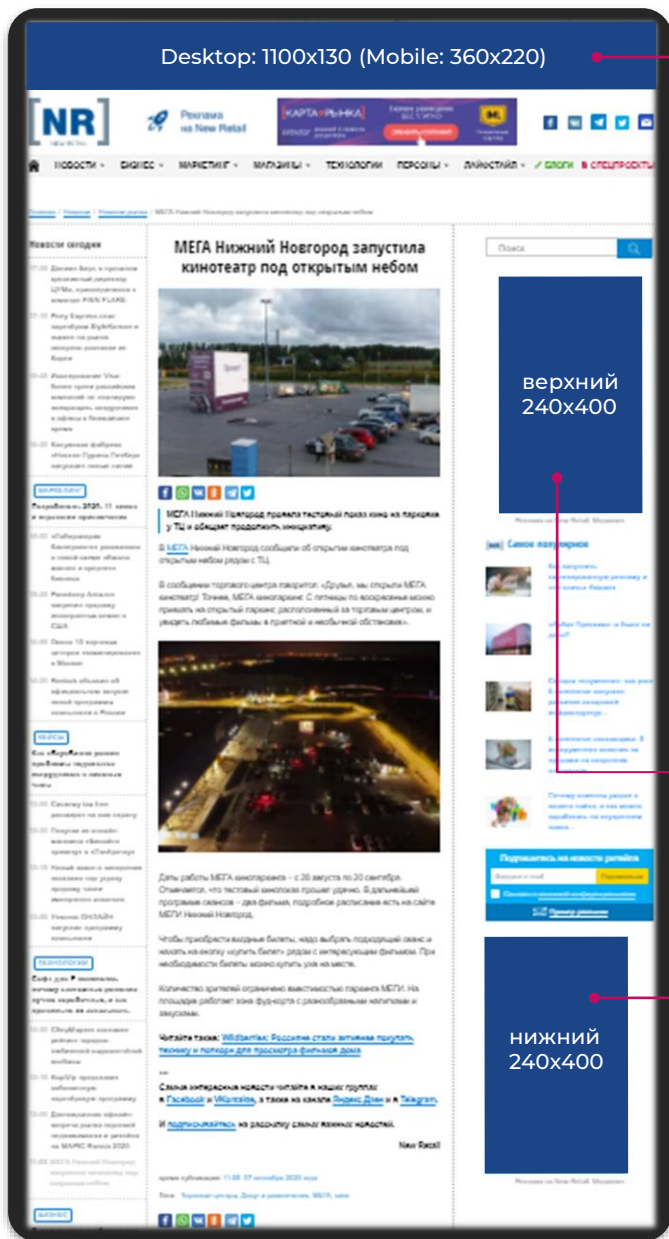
Desktop: 1100x130 (Mobile: 360x220)

[NR]

Реклама на New Retail

КАРТА РЫНКА

НОВОСТИ · БИЗНЕС · МАРКЕТИНГ · МАГАЗИНЫ · ТЕХНОЛОГИИ · ПЕРСОНЫ · ЛАЙФСТАЙЛ · БЛОГИ · СПЕЦПРОЕКТЫ

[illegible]

Новости сегодня

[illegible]

МЕГА Нижний Новгород запустила кинотеатр под открытым небом

МЕГА Нижний Новгород провела тестовый показ кино на парковке у ТЦ и обещает продолжить инициативу.

В МЕГА Нижний Новгород сообщили об открытии кинотеатра под открытым небом рядом с ТЦ.

В сообщении торгового центра говорится: «Друзья, мы открыли МЕГА кинотеатр! Точнее, МЕГА кинопаркинг. С пятницы по воскресенье можно приехать на открытый паркинг, расположенный за торговым центром, и увидеть любимые фильмы в приятной и необычной обстановке».

Даты работы МЕГА кинопаркинга – с 28 августа по 20 сентября. Отмечается, что тестовый кинопоказ прошел удачно. В дальнейшей программе сеансов – два фильма, подробное расписание есть на сайте МЕГИ Нижний Новгород.

Чтобы приобрести входные билеты, надо выбрать подходящий сеанс и нажать на кнопку «купить билет» рядом с интересующим фильмом. При необходимости билеты можно купить уже на месте.

Количество зрителей ограничено вместимостью паркинга МЕГИ. На площадке работает зона фуд-корта с разнообразными напитками и закусками.

Читайте также: Wildberries: Россияне стали активнее покупать технику и попкорн для просмотра фильмов дома

Самые интересные новости читайте в наших группах в Facebook и VKontakte, а также на канале Яндекс.Дзен и в Telegram.

И подписывайтесь на рассылку самых важных новостей.

New Retail

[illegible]

Поиск

верхний 240x400

Самое популярное

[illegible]

Подписаться на новости ритейла

нижний 240x400